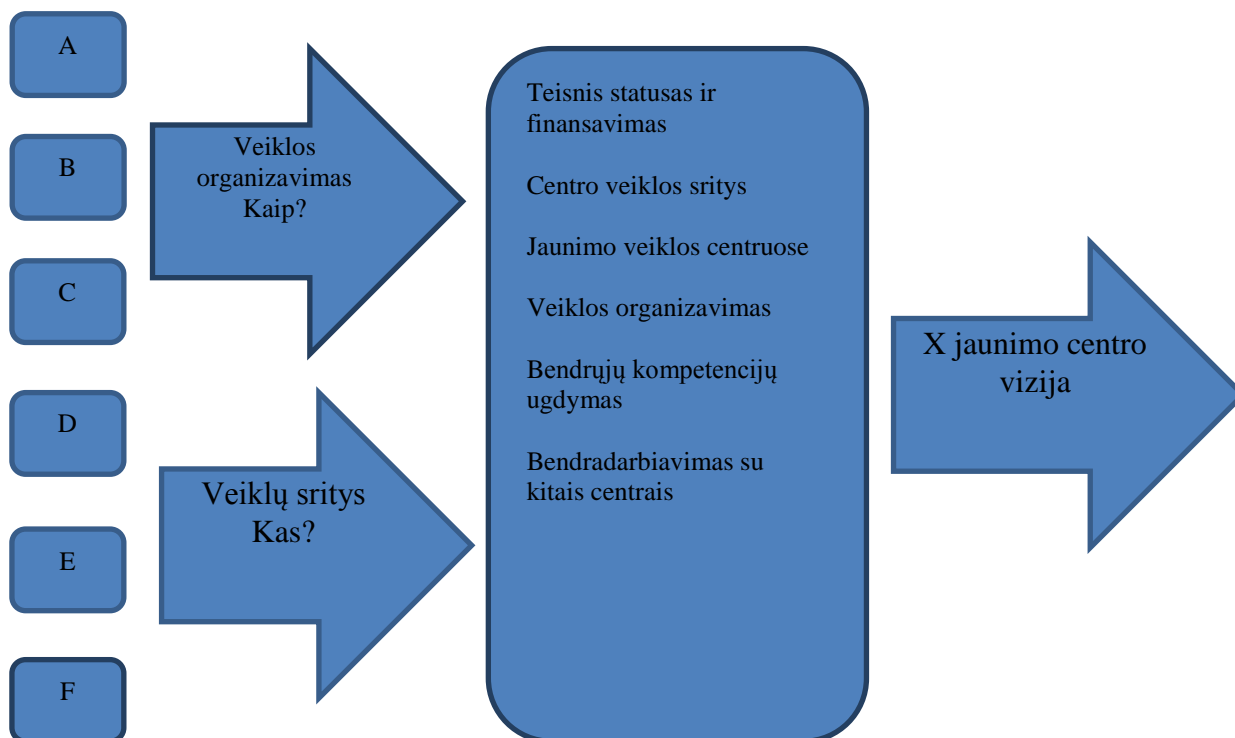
A

B

C

D

E

F

Veiklos organizavimas Kaip?

Veiklų sritys Kas?

Teisnis statusas ir finansavimas

Centro veiklos sritys

Jaunimo veiklos centruose

Veiklos organizavimas

Bendrųjų kompetencijų ugdymas

Bendradarbiavimas su kitais centrais

X jaunimo centro vizija